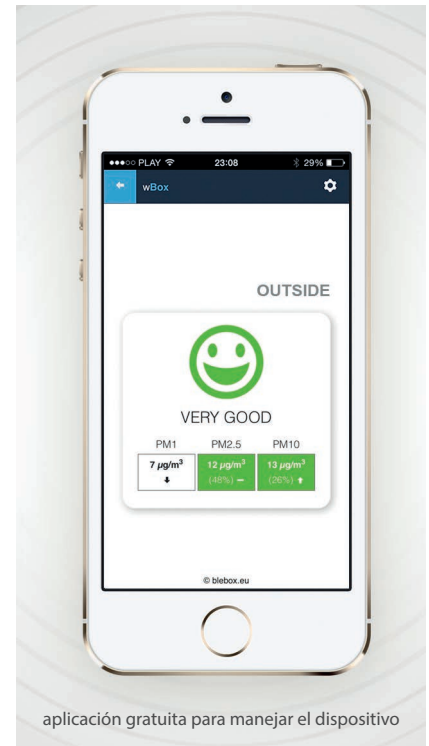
●●●○○ PLAY 23:08 29%

wBox

OUTSIDE

VERY GOOD

| PM1 | PM2.5 | PM10 |
|---|---|---|
| 7 $\mu g/m^3$ | 12 $\mu g/m^3$ (48%) | 13 $\mu g/m^3$ (26%) |

© blebox.eu

aplicación gratuita para manejar el dispositivo